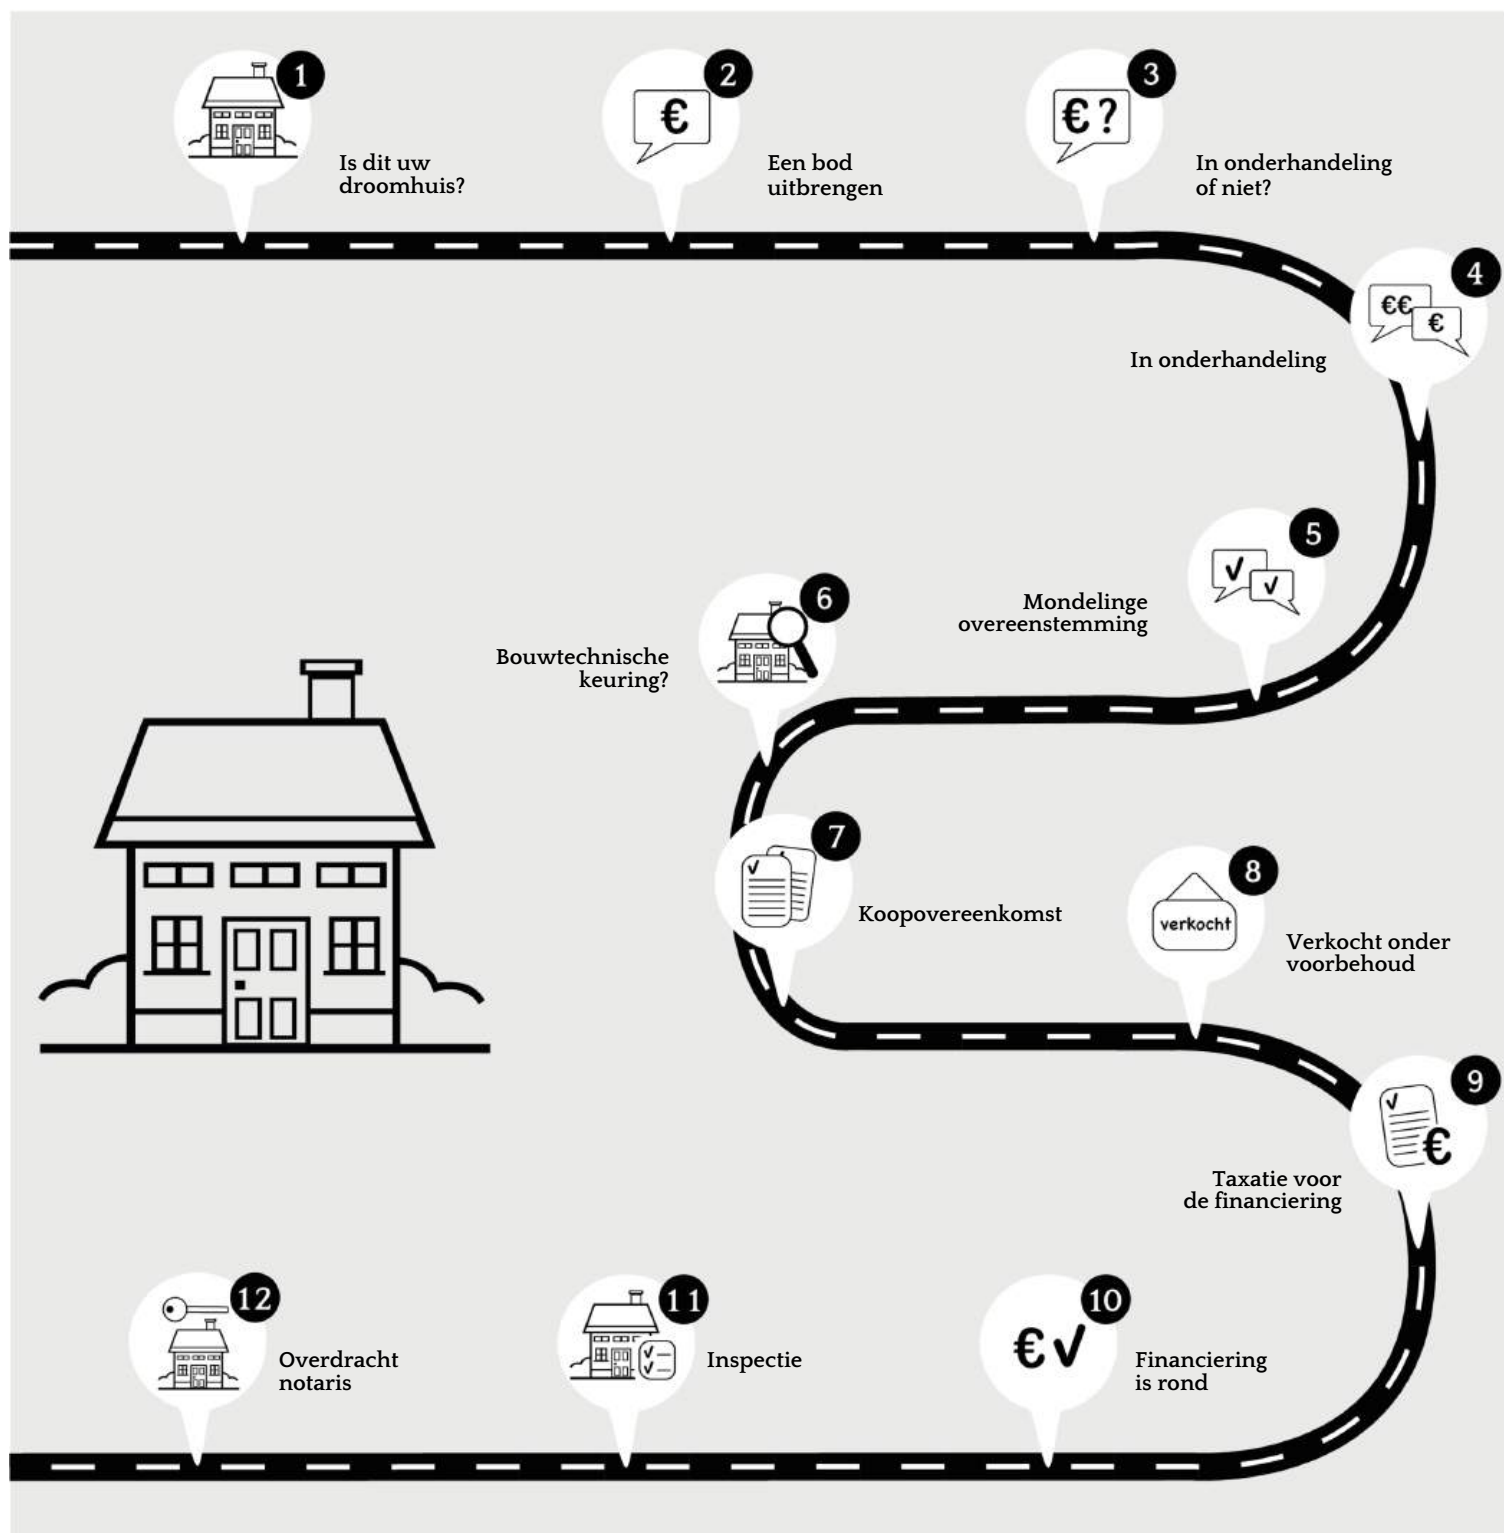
1
Is dit uw droomhuis?

2
€
Een bod uitbrengen

3
€?
In onderhandeling of niet?

4
€€
€
In onderhandeling

5
Mondelinge overeenstemming

6
Bouwtechnische keuring?

7
Koopovereenkomst

8
verkocht
Verkocht onder voorbehoud

9
€
Taxatie voor de financiering

10
€√
Financiering is rond

11
Inspectie

12
Overdracht notaris